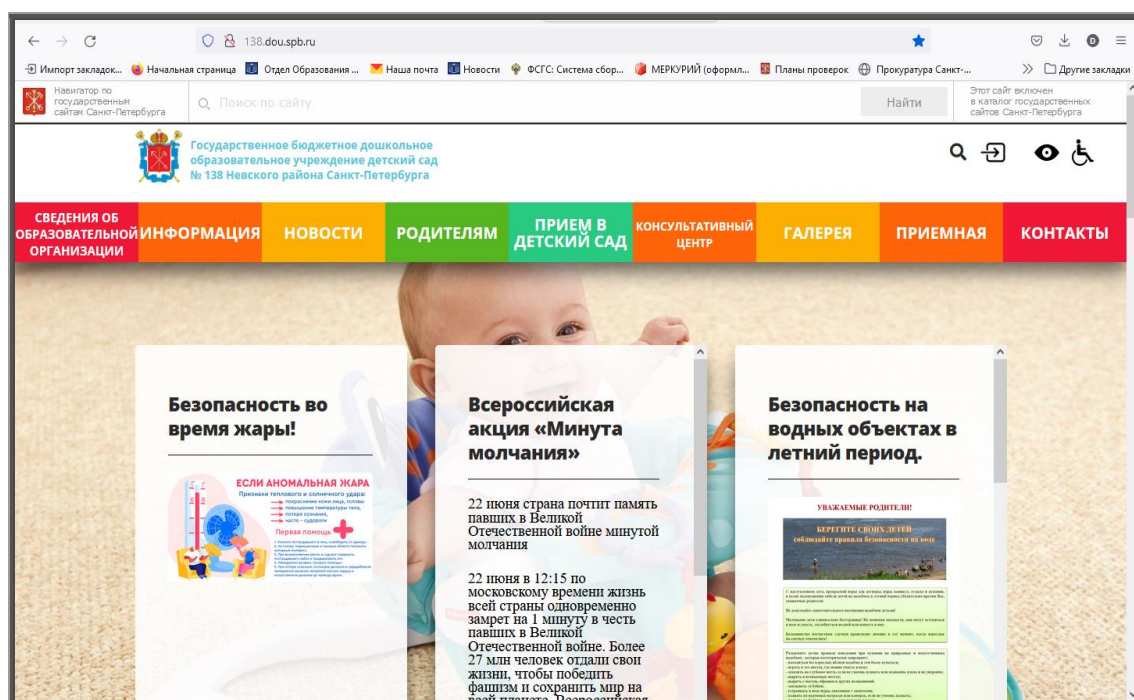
138.dou.spb.ru

Импорт закладок... Начальная страница Отдел Образования ... Наша почта Новости ФСГС: Система сбор... МЕРКУРИЙ (оформл... Планы проверок Прокуратура Санкт-... Другие закладки

Навигатор по государственным сайтам Санкт-Петербурга

Поиск по сайту

Найти

Этот сайт включен в каталог государственных сайтов Санкт-Петербурга

Государственное бюджетное дошкольное образовательное учреждение детский сад № 138 Невского района Санкт-Петербурга

СВЕДЕНИЯ ОБ ОБРАЗОВАТЕЛЬНОЙ ОРГАНИЗАЦИИ | ИНФОРМАЦИЯ | НОВОСТИ | РОДИТЕЛЯМ | ПРИЕМ В ДЕТСКИЙ САД | КОНСУЛЬТАТИВНЫЙ ЦЕНТР | ГАЛЕРЕЯ | ПРИЕМНАЯ | КОНТАКТЫ

Безопасность во время жары!

ЕСЛИ АНОМАЛЬНАЯ ЖАРА
Признаки теплового и солнечного удара:
покраснение кожи лица, головы
повышение температуры тела,
потеря сознания,
часто - судороги
Первая помощь
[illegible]

Всероссийская акция «Минута молчания»

22 июня страна почтит память павших в Великой Отечественной войне минутой молчания

22 июня в 12:15 по московскому времени жизнь всей страны одновременно замрет на 1 минуту в честь павших в Великой Отечественной войне. Более 27 млн человек отдали свои жизни, чтобы победить фашизм и сохранить мир на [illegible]

Безопасность на водных объектах в летний период.

УВАЖАЕМЫЕ РОДИТЕЛИ!
БЕРЕГИТЕ СВОИХ ДЕТЕЙ
соблюдайте правила безопасности на воде
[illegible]